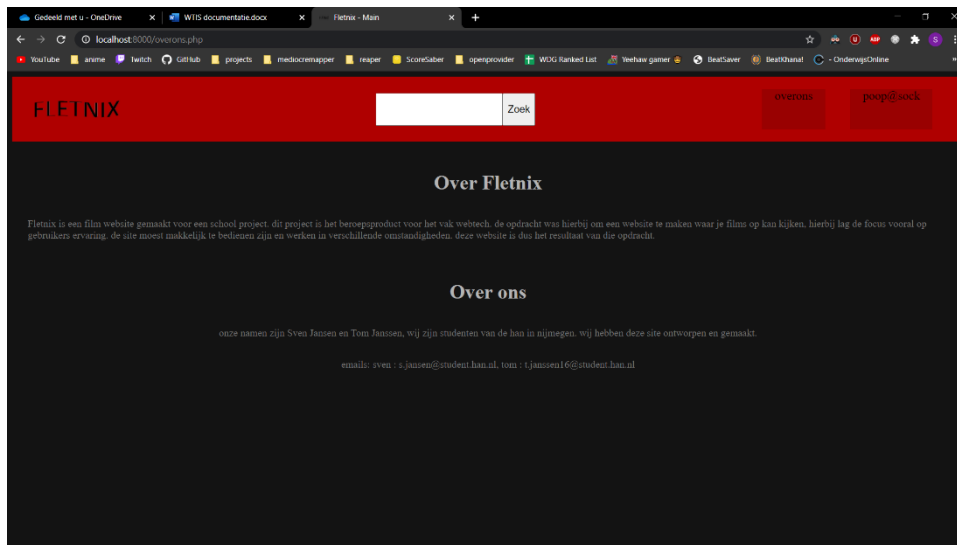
Gedeeld met u - OneDrive ×
WTIS documentatie.docx ×
Fletnix - Main ×
+

localhost:8000/overons.php

YouTube anime Twitch GitHub projects mediocremapper reaper ScoreSaber openprovider WDG Ranked List Yeehaw gamer BeatSaver BeatKhana! - OnderwijsOnline

FLETNIX

Zoek

overons

poop@sock

Over Fletnix

Fletnix is een film website gemaakt voor een school project. dit project is het beroepsproduct voor het vak webtech. de opdracht was hierbij om een website te maken waar je films op kan kijken. hierbij lag de focus vooral op gebruikers ervaring. de site moest makkelijk te bedienen zijn en werken in verschillende omstandigheden. deze website is dus het resultaat van die opdracht.

Over ons

onze namen zijn Sven Jansen en Tom Janssen. wij zijn studenten van de han in nijmegen. wij hebben deze site ontworpen en gemaakt.

emails: sven : s.jansen@student.han.nl, tom : t.janssen16@student.han.nl